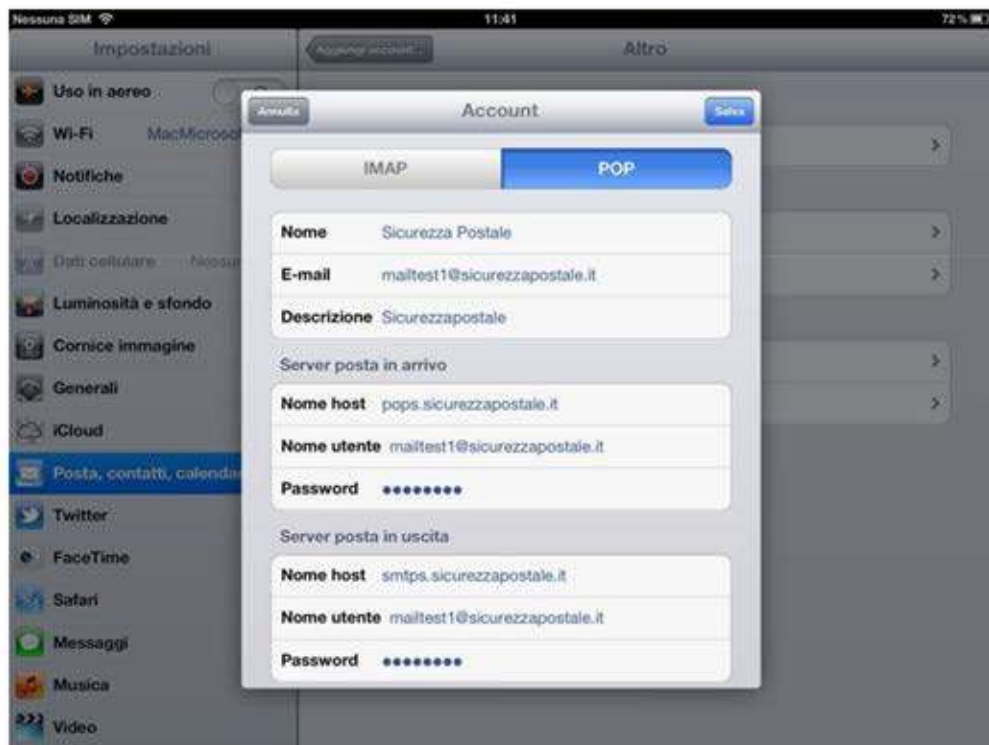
Nessuna SIM
11:41
72%

Impostazioni
Aggiungi account...
Altro

Uso in aereo
Wi-Fi MacMicroso
Notifiche
Localizzazione
Dati cellulare Nessu
Luminosità e sfondo
Cornice immagine
Generali
iCloud
Posta, contatti, calenda
Twitter
FaceTime
Safari
Messaggi
Musica
Video

Annulla
Account
Salva

IMAP
POP

Nome Sicurezza Postale
E-mail mailtest1@sicurezzapostale.it
Descrizione Sicurezzapostale

Server posta in arrivo
Nome host pops.sicurezzapostale.it
Nome utente mailtest1@sicurezzapostale.it
Password ••••••••

Server posta in uscita
Nome host smtps.sicurezzapostale.it
Nome utente mailtest1@sicurezzapostale.it
Password ••••••••